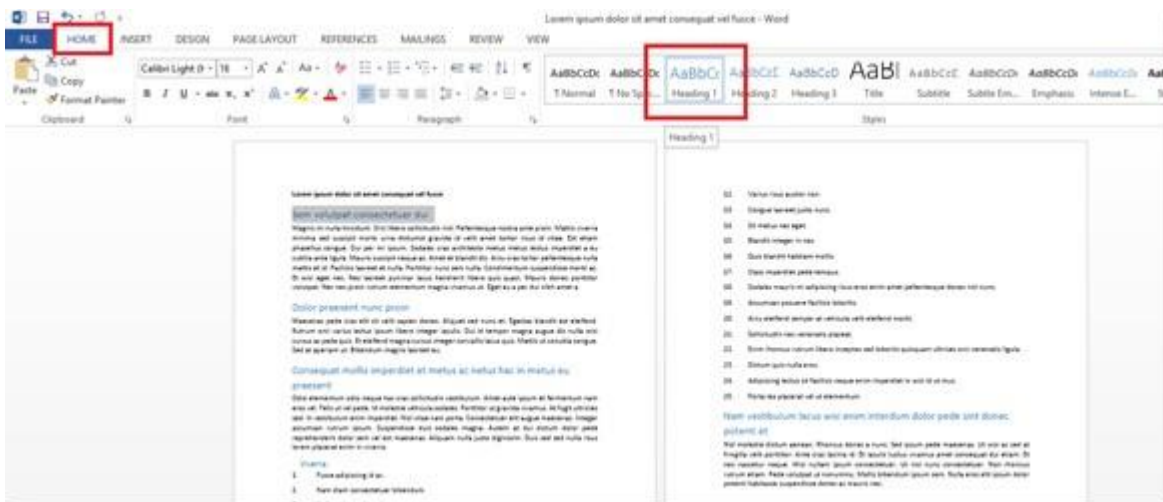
Lorem ipsum dolor sit amet consequat vel fusce - Word

FILE HOME INSERT DESIGN PAGE LAYOUT REFERENCES MAILINGS REVIEW VIEW

Cut
Copy
Paste
Format Painter
Clipboard

Calibri Light (H | 16
Font

Paragraph

AaBbCcDc AaBbCcDc AaBbCc AaBbCcE AaBbCcD AaBl AaBbCcE AaBbCcD AaBbCcD AaBbCcD
¶ Normal ¶ No Spa... Heading 1 Heading 2 Heading 3 Title Subtitle Subtle Em... Emphasis Intense E...
Styles

Heading 1

Lorem ipsum dolor sit amet consequat vel fusce

Sem volutpat consectetuer dui

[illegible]

Dolor praesent nunc proin

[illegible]

Consequat mollis imperdiet et metus ac netus hac in metus eu praesent

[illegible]

Viverra
1. Fusce adipiscing id ac
2. Nam diam consectetuer bibendum

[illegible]

Nam vestibulum lacus wisi enim interdum dolor pede sint donec potenti at

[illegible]